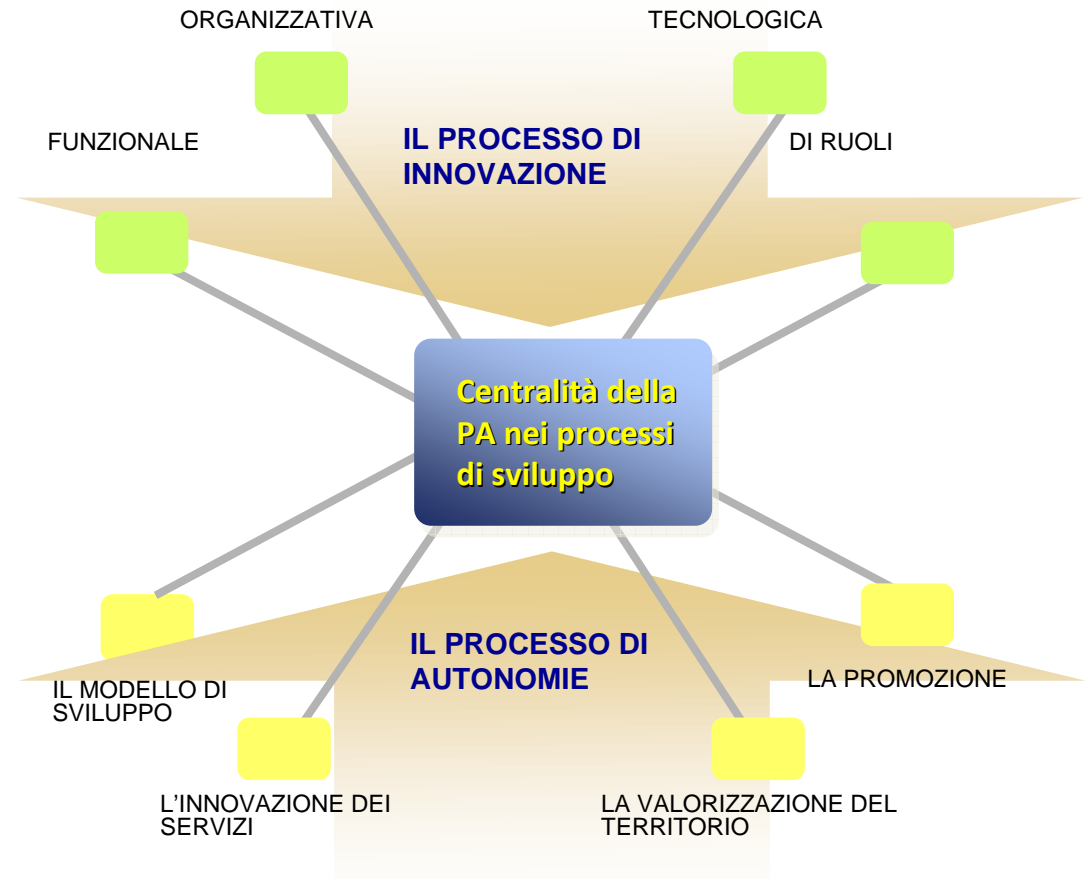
ORGANIZZATIVA

TECNOLOGICA

FUNZIONALE

IL PROCESSO DI INNOVAZIONE

DI RUOLI

Centralità della PA nei processi di sviluppo

IL PROCESSO DI AUTONOMIE

IL MODELLO DI SVILUPPO

LA PROMOZIONE

L'INNOVAZIONE DEI SERVIZI

LA VALORIZZAZIONE DEL TERRITORIO